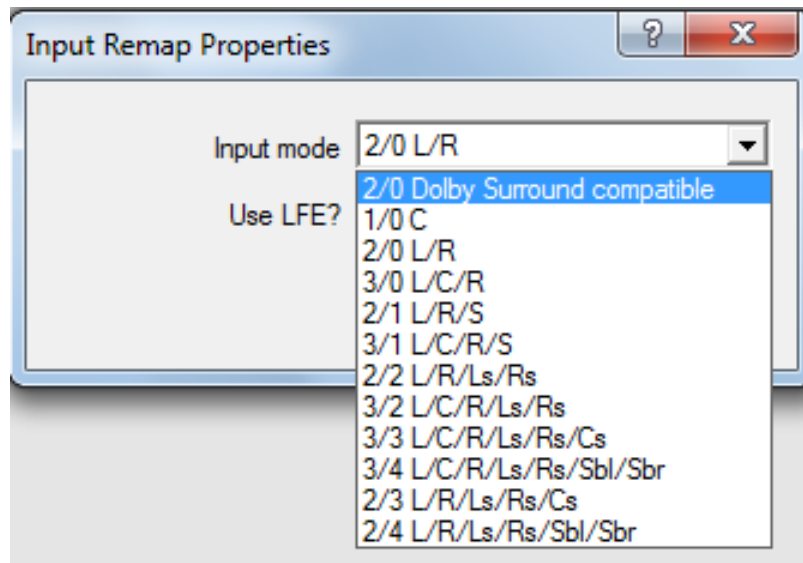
Input Remap Properties

?

X

Input mode 2/0 L/R

Use LFE?

2/0 Dolby Surround compatible
1/0 C
2/0 L/R
3/0 L/C/R
2/1 L/R/S
3/1 L/C/R/S
2/2 L/R/Ls/Rs
3/2 L/C/R/Ls/Rs
3/3 L/C/R/Ls/Rs/Cs
3/4 L/C/R/Ls/Rs/Sbl/Sbr
2/3 L/R/Ls/Rs/Cs
2/4 L/R/Ls/Rs/Sbl/Sbr